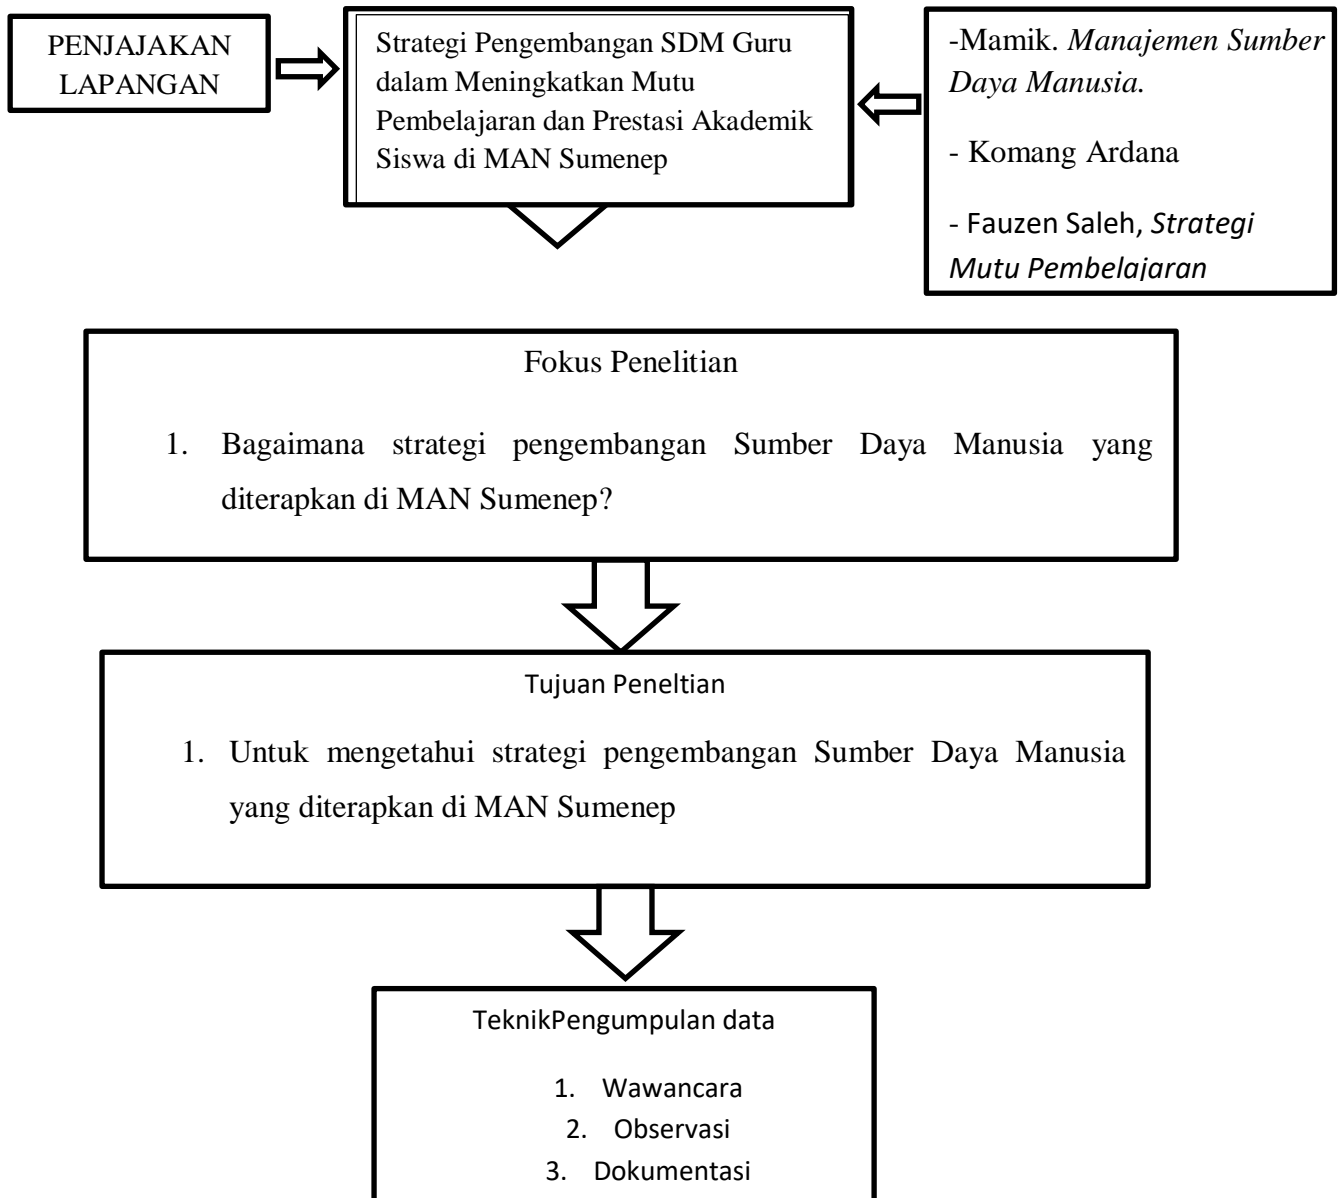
PENJAJAKAN LAPANGAN

Strategi Pengembangan SDM Guru dalam Meningkatkan Mutu Pembelajaran dan Prestasi Akademik Siswa di MAN Sumenep

-Mamik. *Manajemen Sumber Daya Manusia.*

- Komang Ardana

- Fauzen Saleh, *Strategi Mutu Pembelajaran*

Fokus Penelitian

1. Bagaimana strategi pengembangan Sumber Daya Manusia yang diterapkan di MAN Sumenep?

Tujuan Peneltian

1. Untuk mengetahui strategi pengembangan Sumber Daya Manusia yang diterapkan di MAN Sumenep

TeknikPengumpulan data

1. Wawancara
2. Observasi
3. Dokumentasi